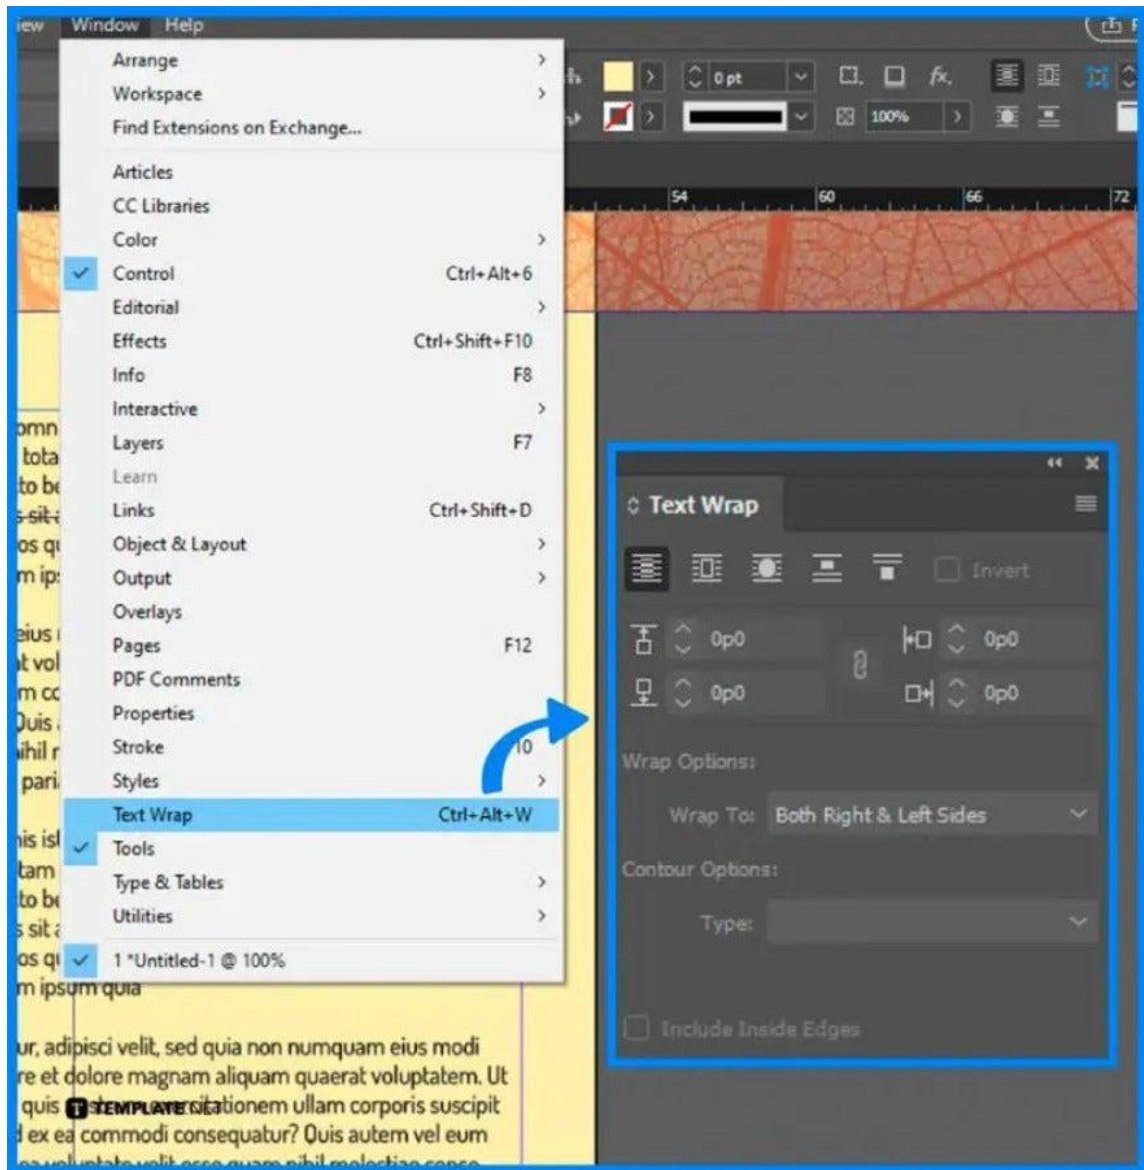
iew Window Help

Arrange
Workspace
Find Extensions on Exchange...
Articles
CC Libraries
Color
Control Ctrl+Alt+6
Editorial
Effects Ctrl+Shift+F10
Info F8
Interactive
Layers F7
Learn
Links Ctrl+Shift+D
Object & Layout
Output
Overlays
Pages F12
PDF Comments
Properties
Stroke 10
Styles
Text Wrap Ctrl+Alt+W
Tools
Type & Tables
Utilities
1 *Untitled-1 @ 100%

0 pt
100%
54 60 66 72

omn
tota
to be
s sit
os qu
m ips

eius
t vol
m co
Quis
ihil
pari

nis isl
tam
to be
s sit
os qu
m ipsum quia

ur, adipisci velit, sed quia non numquam eius modi re et dolore magnam aliquam quaerat voluptatem. Ut quis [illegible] citationem ullam corporis suscipit d ex ea commodi consequatur? Quis autem vel eum

TEMPLATE.NET

Text Wrap
Invert
0p0
0p0
0p0
0p0
Wrap Options:
Wrap To: Both Right & Left Sides
Contour Options:
Type:
Include Inside Edges